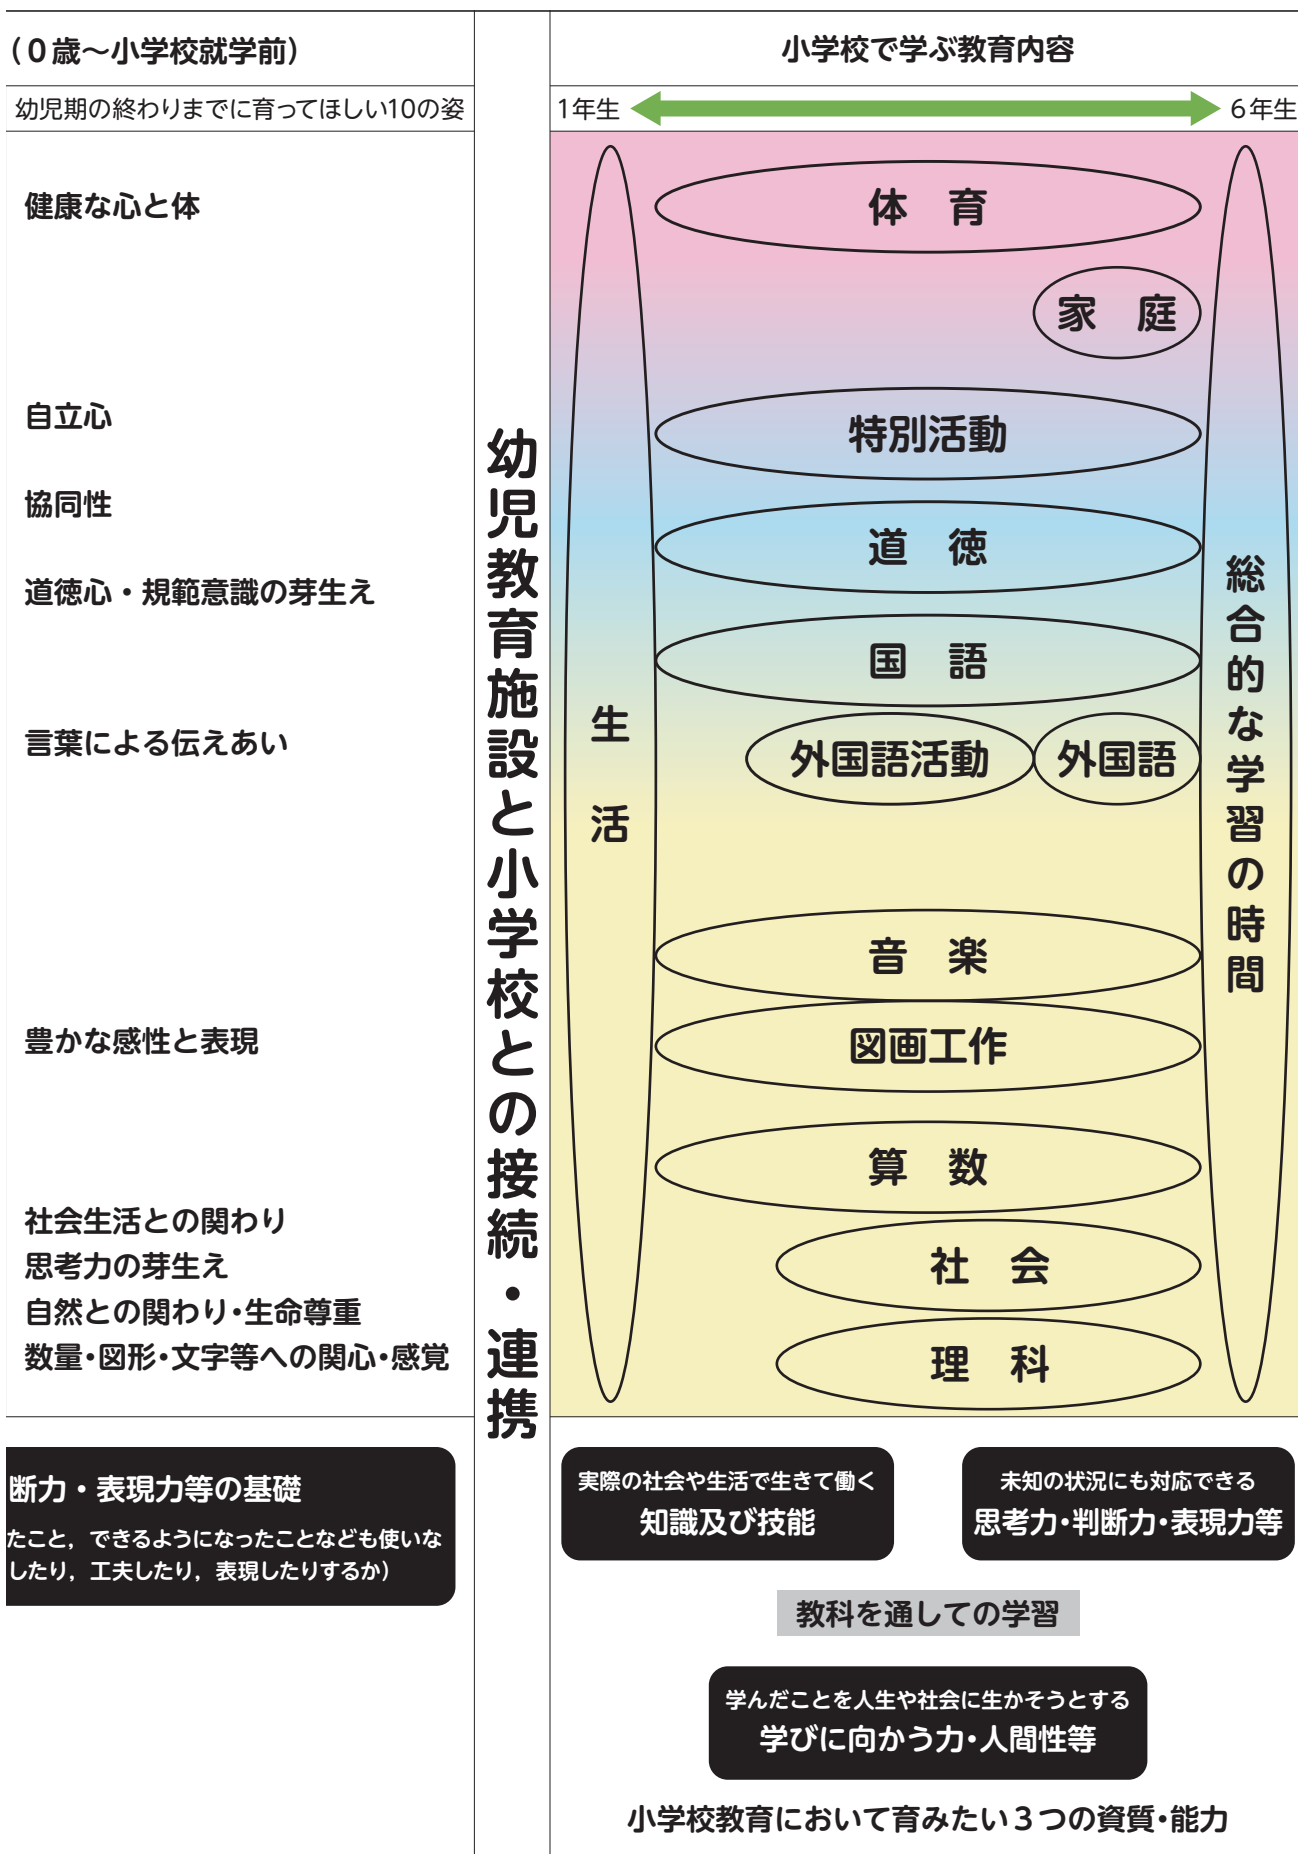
（０歳～小学校就学前）

幼児期の終わりまでに育ってほしい10の姿

健康な心と体

自立心

協同性

道徳心・規範意識の芽生え

言葉による伝えあい

豊かな感性と表現

社会生活との関わり
思考力の芽生え
自然との関わり・生命尊重
数量・図形・文字等への関心・感覚

断力・表現力等の基礎

たこと，できるようになったことなども使いな
したり，工夫したり，表現したりするか）

幼児教育施設と小学校との接続・連携

小学校で学ぶ教育内容

1年生 6年生

生活

体育

家庭

特別活動

道徳

国語

外国語活動

外国語

音楽

図画工作

算数

社会

理科

総合的な学習の時間

実際の社会や生活で生きて働く
知識及び技能

未知の状況にも対応できる
思考力・判断力・表現力等

教科を通しての学習

学んだことを人生や社会に生かそうとする
学びに向かう力・人間性等

小学校教育において育みたい３つの資質・能力